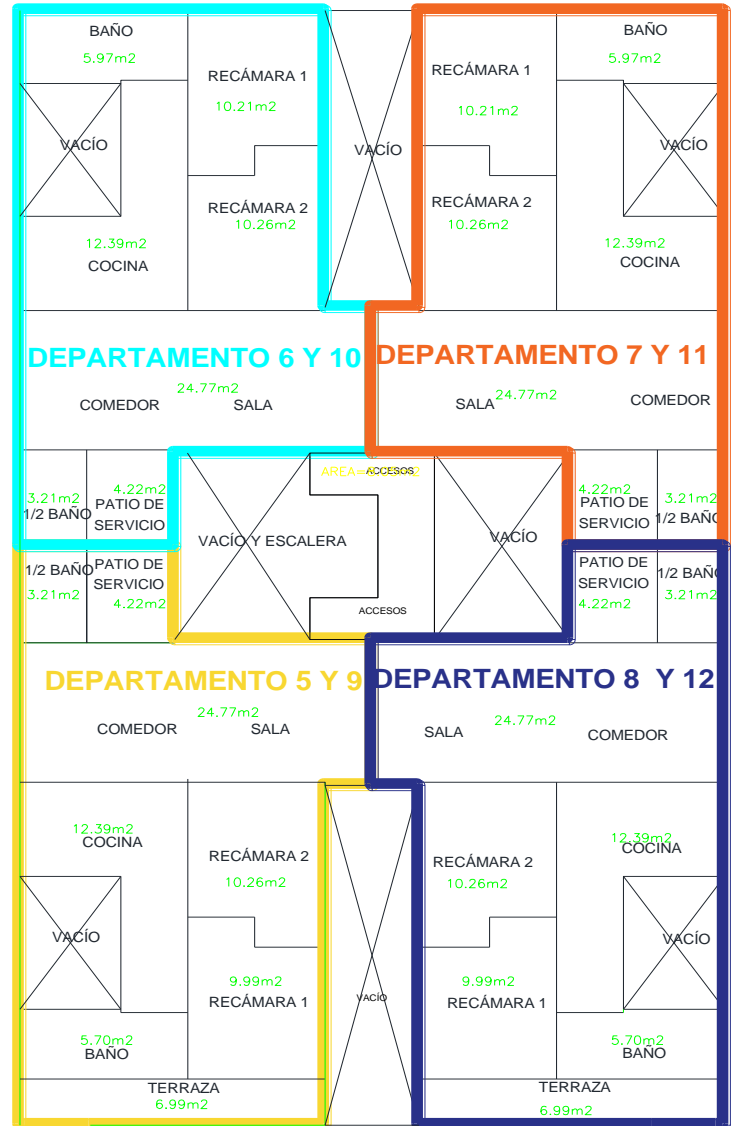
BAÑO
5.97m2
RECÁMARA 1
10.21m2
VACÍO
VACÍO
RECÁMARA 2
10.26m2
12.39m2
COCINA
RECÁMARA 1
10.21m2
BAÑO
5.97m2
VACÍO
RECÁMARA 2
10.26m2
12.39m2
COCINA

DEPARTAMENTO 6 Y 10
24.77m2
COMEDOR
SALA

DEPARTAMENTO 7 Y 11
SALA
24.77m2
COMEDOR

3.21m2
1/2 BAÑO
4.22m2
PATIO DE SERVICIO
AREA= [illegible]
ACCESOS
VACÍO Y ESCALERA
VACÍO
4.22m2
PATIO DE SERVICIO
3.21m2
1/2 BAÑO

1/2 BAÑO
3.21m2
PATIO DE SERVICIO
4.22m2
ACCESOS
PATIO DE SERVICIO
4.22m2
1/2 BAÑO
3.21m2

DEPARTAMENTO 5 Y 9
COMEDOR
24.77m2
SALA

DEPARTAMENTO 8 Y 12
SALA
24.77m2
COMEDOR

12.39m2
COCINA
RECÁMARA 2
10.26m2
VACÍO
9.99m2
RECÁMARA 1
VACÍO
5.70m2
BAÑO
TERRAZA
6.99m2

RECÁMARA 2
10.26m2
12.39m2
COCINA
VACÍO
9.99m2
RECÁMARA 1
5.70m2
BAÑO
TERRAZA
6.99m2